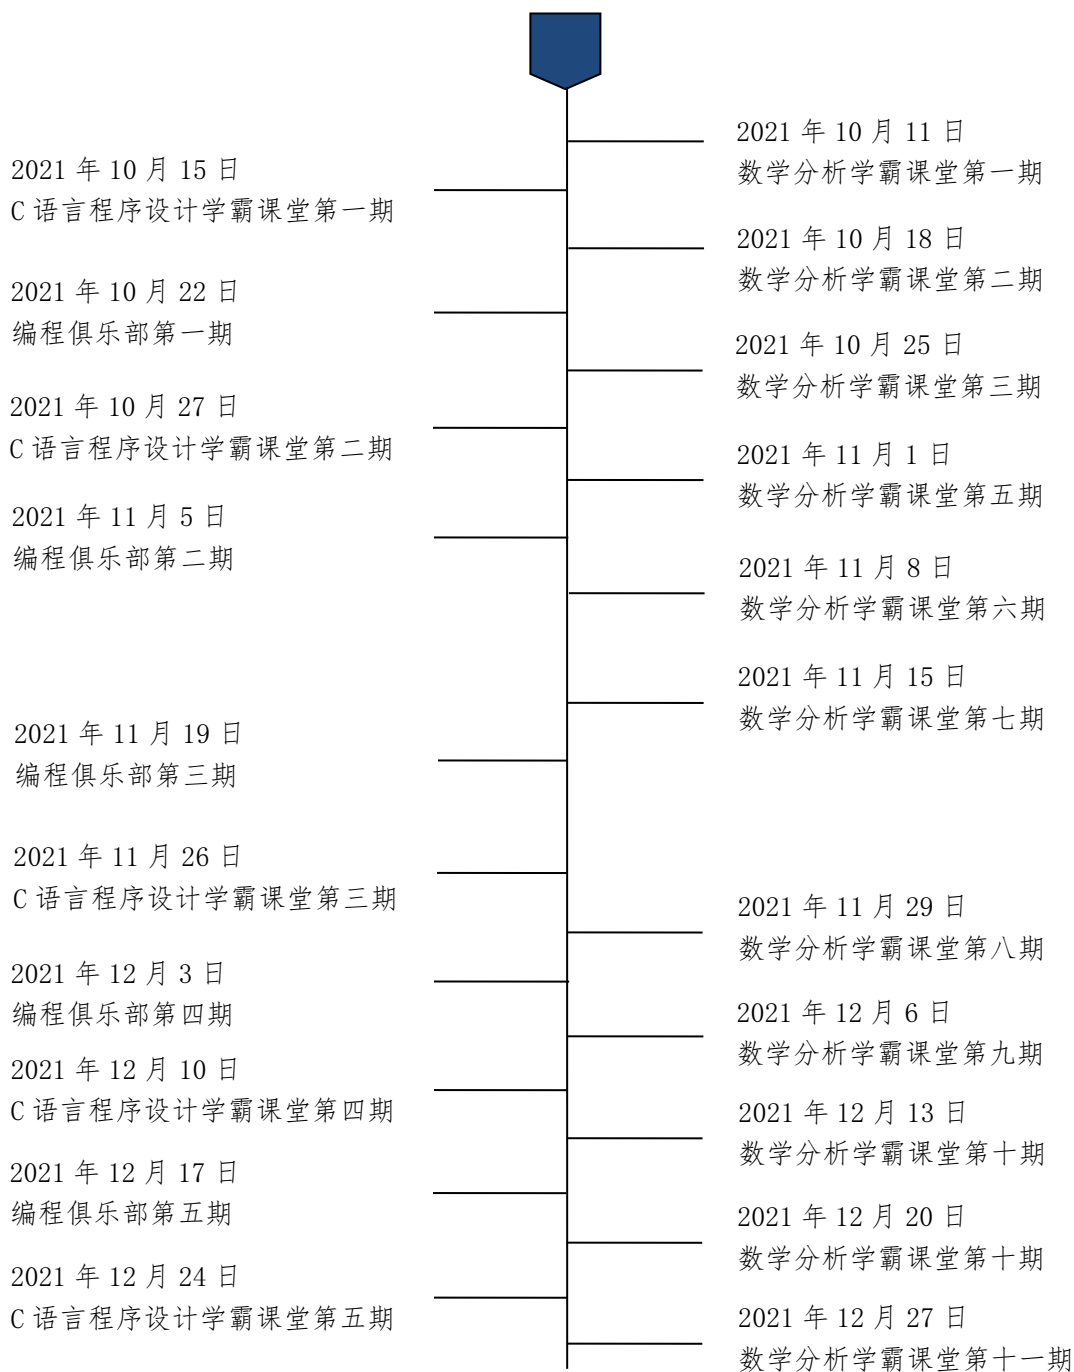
2021 年 10 月 11 日
数学分析学霸课堂第一期

2021 年 10 月 15 日
C 语言程序设计学霸课堂第一期

2021 年 10 月 18 日
数学分析学霸课堂第二期

2021 年 10 月 22 日
编程俱乐部第一期

2021 年 10 月 25 日
数学分析学霸课堂第三期

2021 年 10 月 27 日
C 语言程序设计学霸课堂第二期

2021 年 11 月 1 日
数学分析学霸课堂第五期

2021 年 11 月 5 日
编程俱乐部第二期

2021 年 11 月 8 日
数学分析学霸课堂第六期

2021 年 11 月 15 日
数学分析学霸课堂第七期

2021 年 11 月 19 日
编程俱乐部第三期

2021 年 11 月 26 日
C 语言程序设计学霸课堂第三期

2021 年 11 月 29 日
数学分析学霸课堂第八期

2021 年 12 月 3 日
编程俱乐部第四期

2021 年 12 月 6 日
数学分析学霸课堂第九期

2021 年 12 月 10 日
C 语言程序设计学霸课堂第四期

2021 年 12 月 13 日
数学分析学霸课堂第十期

2021 年 12 月 17 日
编程俱乐部第五期

2021 年 12 月 20 日
数学分析学霸课堂第十期

2021 年 12 月 24 日
C 语言程序设计学霸课堂第五期

2021 年 12 月 27 日
数学分析学霸课堂第十一期